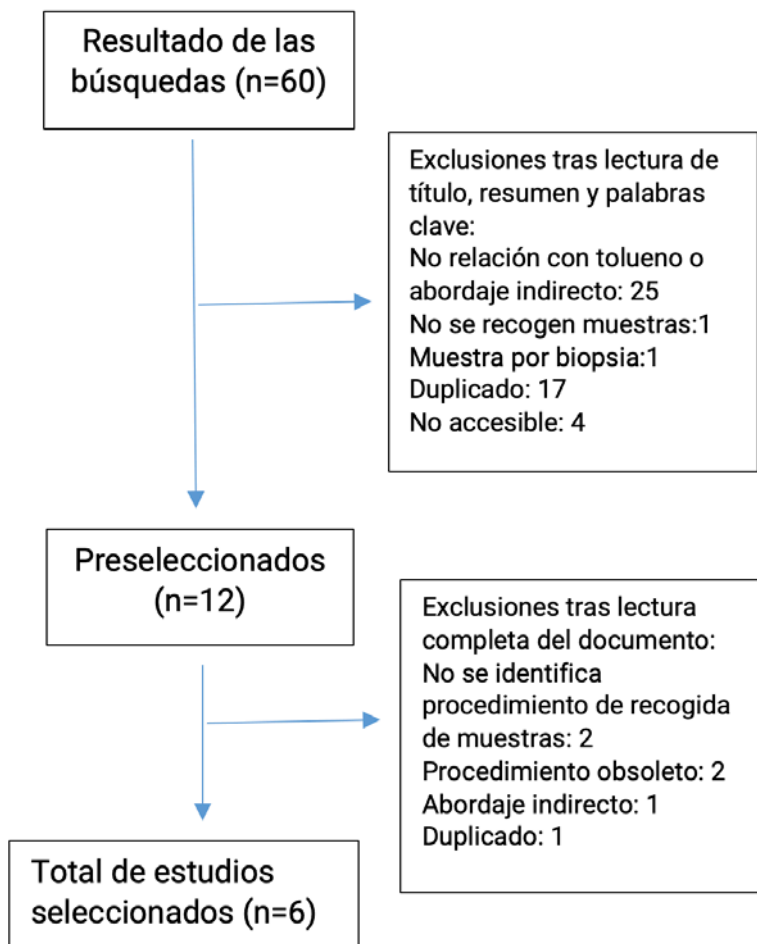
Resultado de las búsquedas (n=60)

Exclusiones tras lectura de título, resumen y palabras clave:
No relación con tolueno o abordaje indirecto: 25
No se recogen muestras:1
Muestra por biopsia:1
Duplicado: 17
No accesible: 4

Preseleccionados (n=12)

Exclusiones tras lectura completa del documento:
No se identifica procedimiento de recogida de muestras: 2
Procedimiento obsoleto: 2
Abordaje indirecto: 1
Duplicado: 1

Total de estudios seleccionados (n=6)